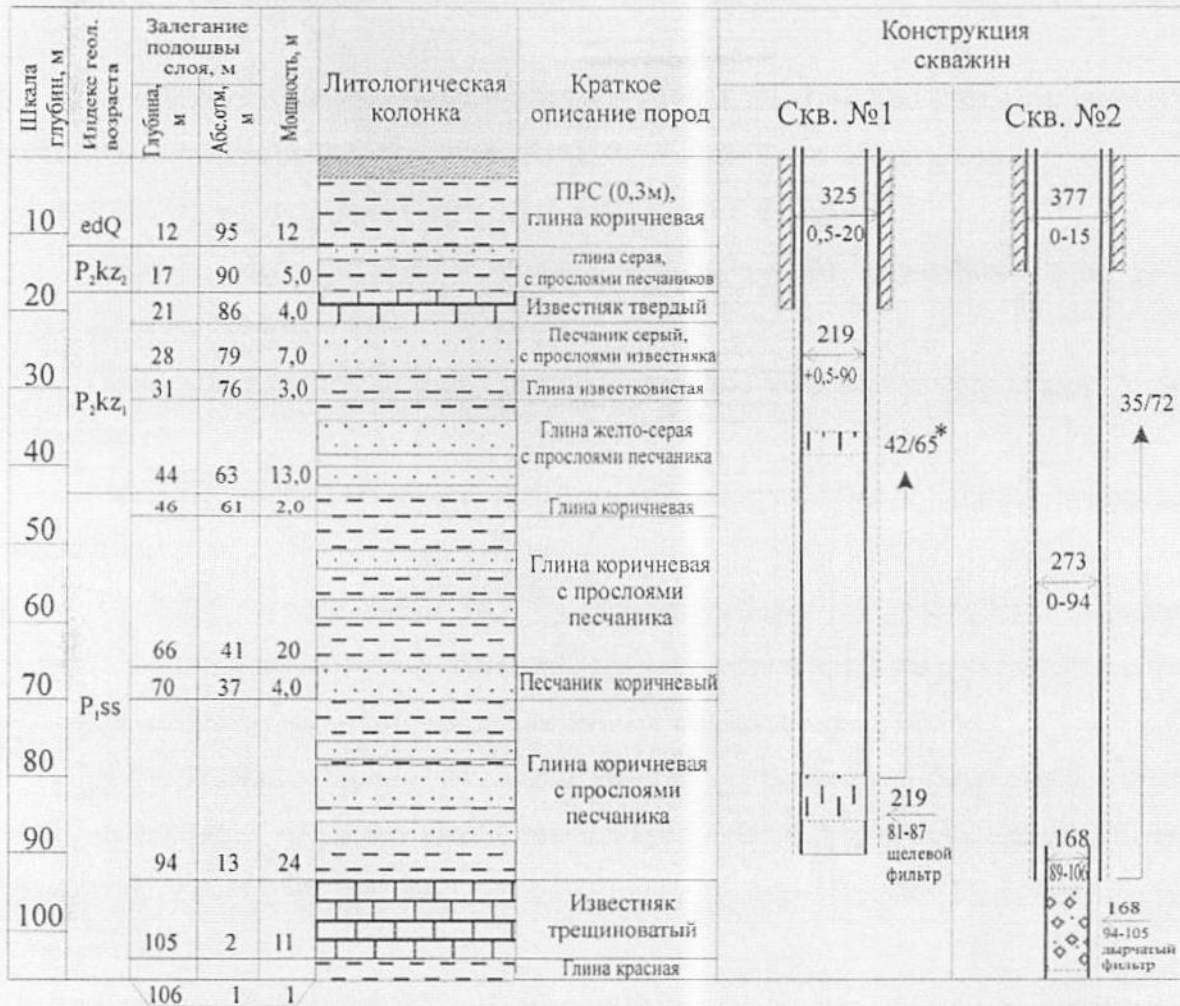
| Шкала глубин, м | Индекс геол. возраста | Залегание подошвы слоя, м: Глубина, м | Абс.отм, м | Мощность, м | Литологическая колонка | Краткое описание пород | Конструкция скважин: Скв. №1 | Скв. №2 |
|---|---|---|---|---|---|---|---|---|
| 10 | edQ | 12 | 95 | 12 | | ПРС (0,3м), глина коричневая | 325 0,5-20 | 377 0-15 |
| | $P_2kz_2$ | 17 | 90 | 5,0 | | глина серая, с прослоями песчаников | | |
| 20 | | 21 | 86 | 4,0 | | Известняк твердый | | |
| | | 28 | 79 | 7,0 | | Песчаник серый, с прослоями известняка | 219 +0,5-90 | |
| 30 | $P_2kz_1$ | 31 | 76 | 3,0 | | Глина известковистая | | 35/72 |
| 40 | | 44 | 63 | 13,0 | | Глина желто-серая с прослоями песчаника | $42/65^*$ | |
| | | 46 | 61 | 2,0 | | Глина коричневая | | |
| 50 | | | | | | | | |
| 60 | | 66 | 41 | 20 | | Глина коричневая с прослоями песчаника | | 273 0-94 |
| 70 | $P_1ss$ | 70 | 37 | 4,0 | | Песчаник коричневый | | |
| 80 | | | | | | Глина коричневая с прослоями песчаника | 219 81-87 щелевой фильтр | |
| 90 | | 94 | 13 | 24 | | | | 168 89-106 |
| 100 | | 105 | 2 | 11 | | Известняк трещиноватый | | 168 94-105 дырчатый фильтр |
| | | 106 | 1 | 1 | | Глина красная | | |